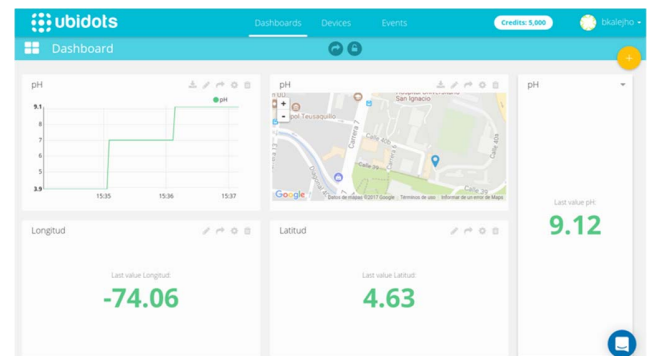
ubidots

Dashboards Devices Events

Credits: 5,000

bkalejho

Dashboard

+

pH

pH

9.1
8
7
6
5
4
3.9

15:35 15:36 15:37

pH

+
-

San Ignacio

Teusaquillo

Calle 65

Carrera 7

Calle 64

Google

Datos de mapas ©2017 Google Términos de uso Informar un error de Maps

pH

Last value pH:

9.12

Longitud

Last value Longitud:

-74.06

Latitud

Last value Latitud:

4.63